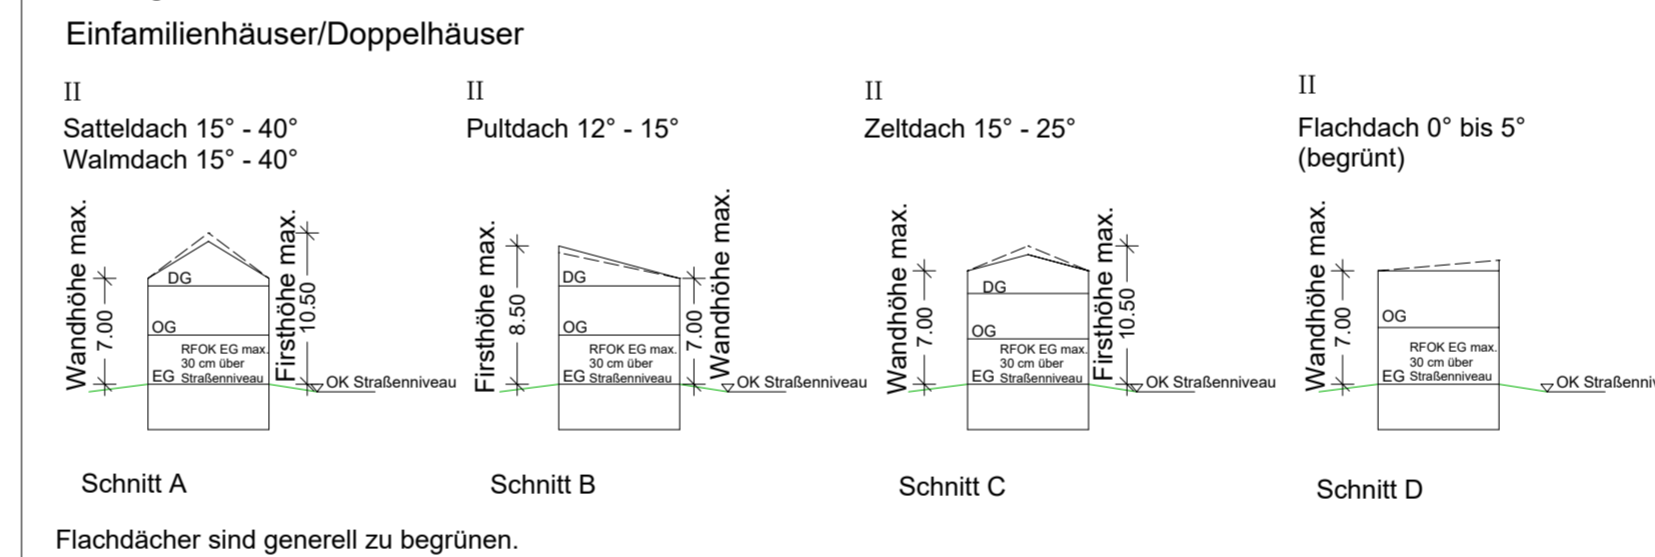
Einfamilienhäuser/Doppelhäuser

II
Satteldach 15° - 40°
Walmdach 15° - 40°

Wandhöhe max. 7.00
Firsthöhe max. 10.50
DG
OG
RFOK EG max. 30 cm über Straßenniveau
EG
OK Straßenniveau

Schnitt A

II
Pultdach 12° - 15°

Firsthöhe max. 8.50
7.00 Wandhöhe max.
DG
OG
RFOK EG max. 30 cm über Straßenniveau
EG
OK Straßenniveau

Schnitt B

II
Zeltdach 15° - 25°

Wandhöhe max. 7.00
Firsthöhe max. 10.50
DG
OG
RFOK EG max. 30 cm über Straßenniveau
EG
OK Straßenniveau

Schnitt C

II
Flachdach 0° bis 5°
(begrünt)

Wandhöhe max. 7.00
OG
RFOK EG max. 30 cm über Straßenniveau
EG
OK Straßenniv

Schnitt D

Flachdächer sind generell zu begrünen.